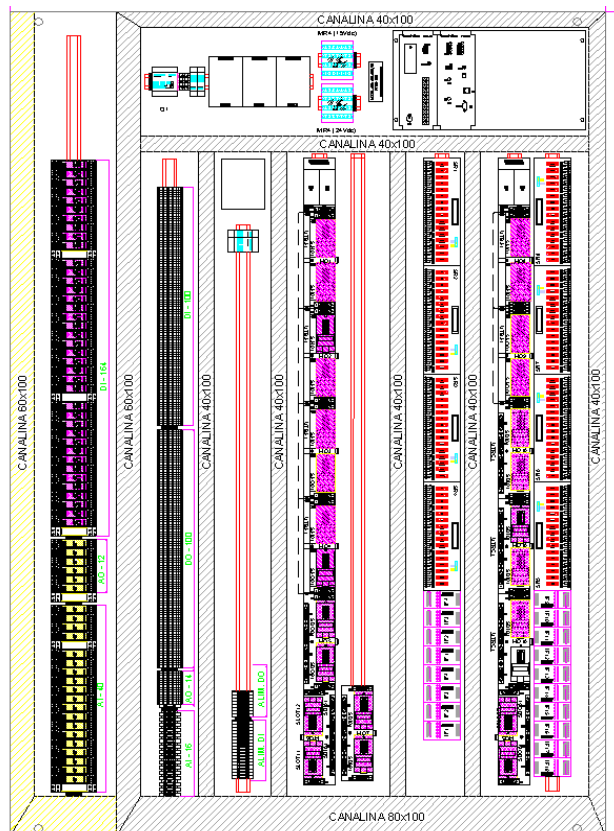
CANALINA 40x100

Q1

MP1 (15Vdc)

MP1 (24 Vdc)

CANALINA 40x100

CANALINA 60x100

DI - 164

AO - 12

AI - 60

CANALINA 60x100

DI - 100

DO - 100

AO - 14

AI - 16

CANALINA 40x100

ALIM. DO

ALIM. DI

CANALINA 40x100

CANALINA 40x100

CANALINA 40x100

CANALINA 40x100

CANALINA 80x100